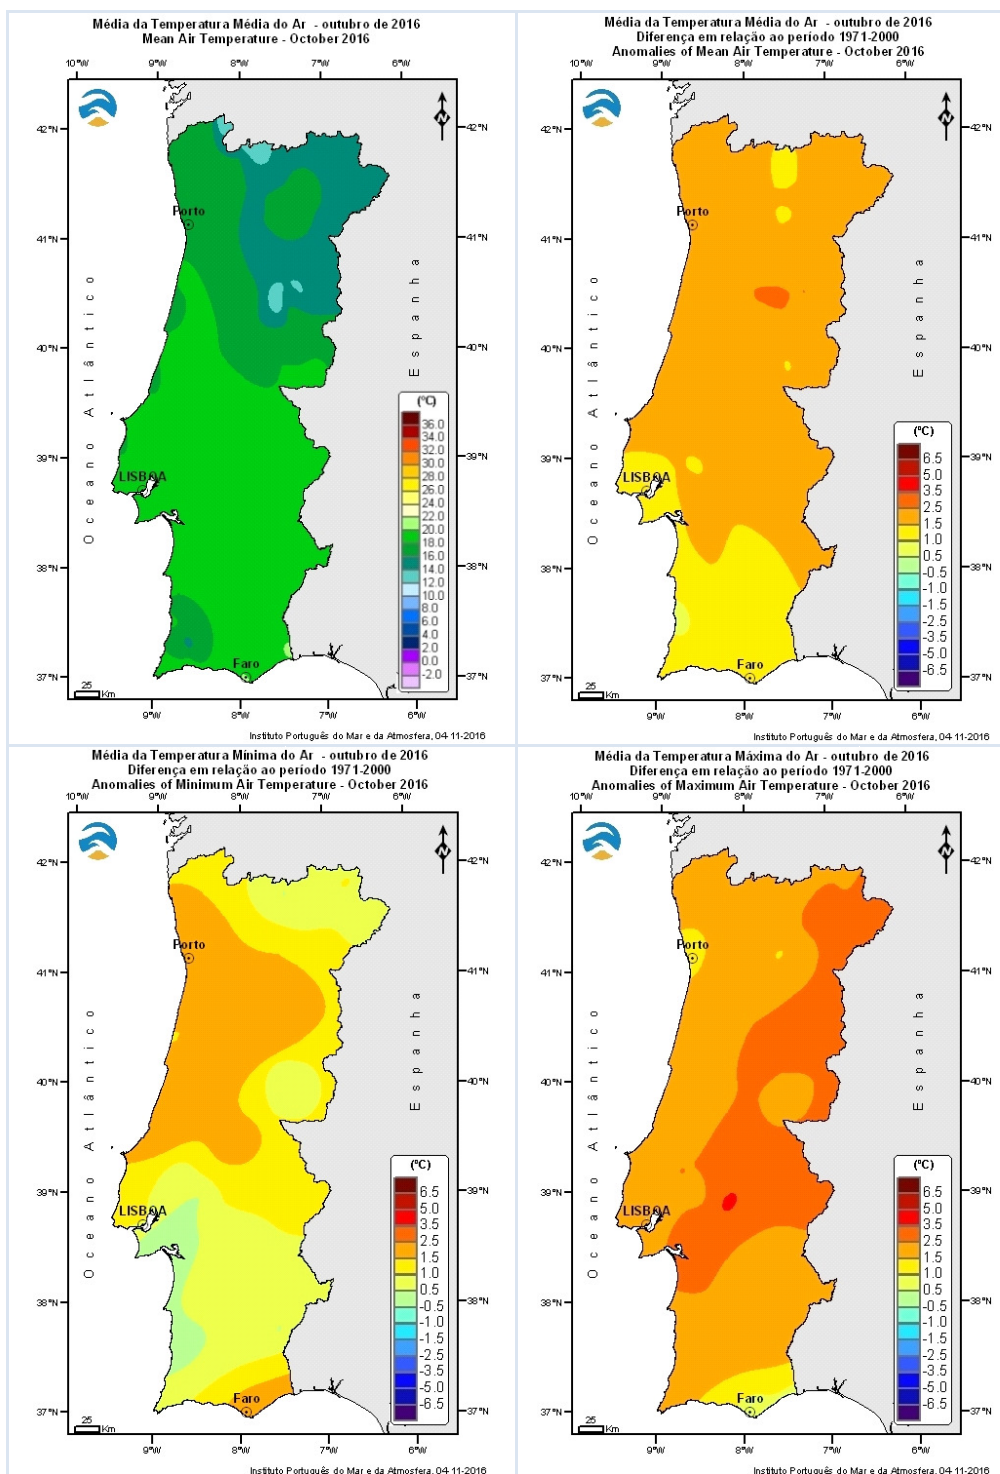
Média da Temperatura Média do Ar - outubro de 2016
Mean Air Temperature - October 2016

10°W 9°W 8°W 7°W 6°W

42°N 41°N 40°N 39°N 38°N 37°N

Porto
LISBOA
Faro
Oceano Atlântico
Espanha

(°C)
36.0
34.0
32.0
30.0
28.0
26.0
24.0
22.0
20.0
18.0
16.0
14.0
12.0
10.0
8.0
6.0
4.0
2.0
0.0
-2.0

25 Km

Média da Temperatura Média do Ar - outubro de 2016
Diferença em relação ao período 1971-2000
Anomalies of Mean Air Temperature - October 2016

10°W 9°W 8°W 7°W 6°W

42°N 41°N 40°N 39°N 38°N 37°N

Porto
LISBOA
Faro
Oceano Atlântico
Espanha

(°C)
6.5
5.0
3.5
2.5
1.5
1.0
0.5
-0.5
-1.0
-1.5
-2.5
-3.5
-5.0
-6.5

25 Km

Instituto Português do Mar e da Atmosfera, 04-11-2016

Média da Temperatura Mínima do Ar - outubro de 2016
Diferença em relação ao período 1971-2000
Anomalies of Minimum Air Temperature - October 2016

10°W 9°W 8°W 7°W 6°W

42°N 41°N 40°N 39°N 38°N 37°N

Porto
LISBOA
Faro
Oceano Atlântico
Espanha

(°C)
6.5
5.0
3.5
2.5
1.5
1.0
0.5
-0.5
-1.0
-1.5
-2.5
-3.5
-5.0
-6.5

25 Km

Instituto Português do Mar e da Atmosfera, 04-11-2016

Média da Temperatura Máxima do Ar - outubro de 2016
Diferença em relação ao período 1971-2000
Anomalies of Maximum Air Temperature - October 2016

10°W 9°W 8°W 7°W 6°W

42°N 41°N 40°N 39°N 38°N 37°N

Porto
LISBOA
Faro
Oceano Atlântico
Espanha

(°C)
6.5
5.0
3.5
2.5
1.5
1.0
0.5
-0.5
-1.0
-1.5
-2.5
-3.5
-5.0
-6.5

25 Km

Instituto Português do Mar e da Atmosfera, 04-11-2016